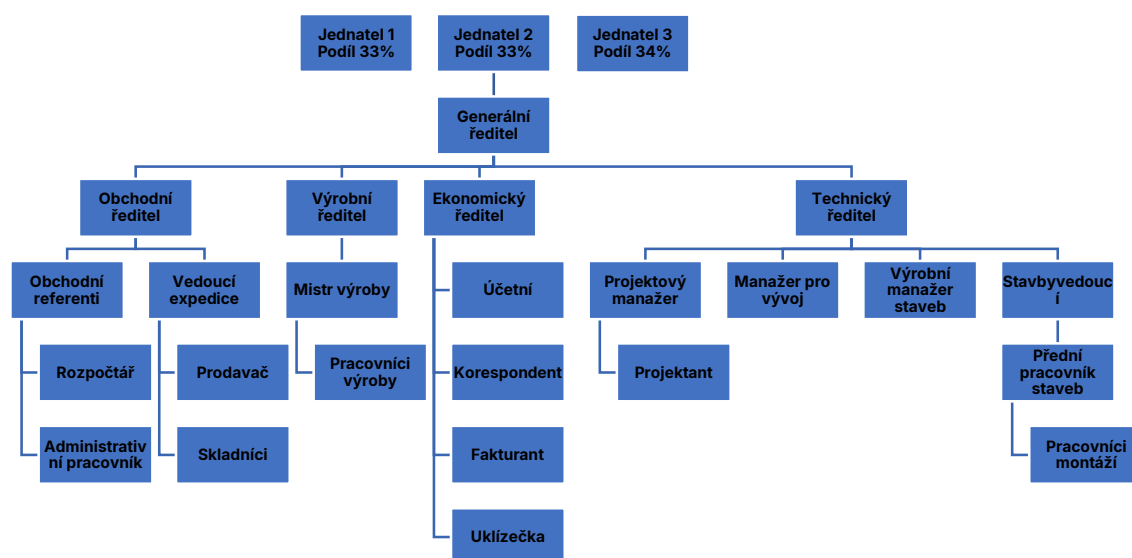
Jednatel 1
Podíl 33%

Jednatel 2
Podíl 33%

Jednatel 3
Podíl 34%

Generální ředitel

Obchodní ředitel

Výrobní ředitel

Ekonomický ředitel

Technický ředitel

Obchodní referenti

Vedoucí expedice

Mistr výroby

Účetní

Projektový manažer

Manažer pro vývoj

Výrobní manažer staveb

Stavbyvedoucí

Rozpočtář

Prodavač

Pracovníci výroby

Korespondent

Projektant

Přední pracovník staveb

Administrativní pracovník

Skladníci

Fakturant

Pracovníci montáží

Uklízečka